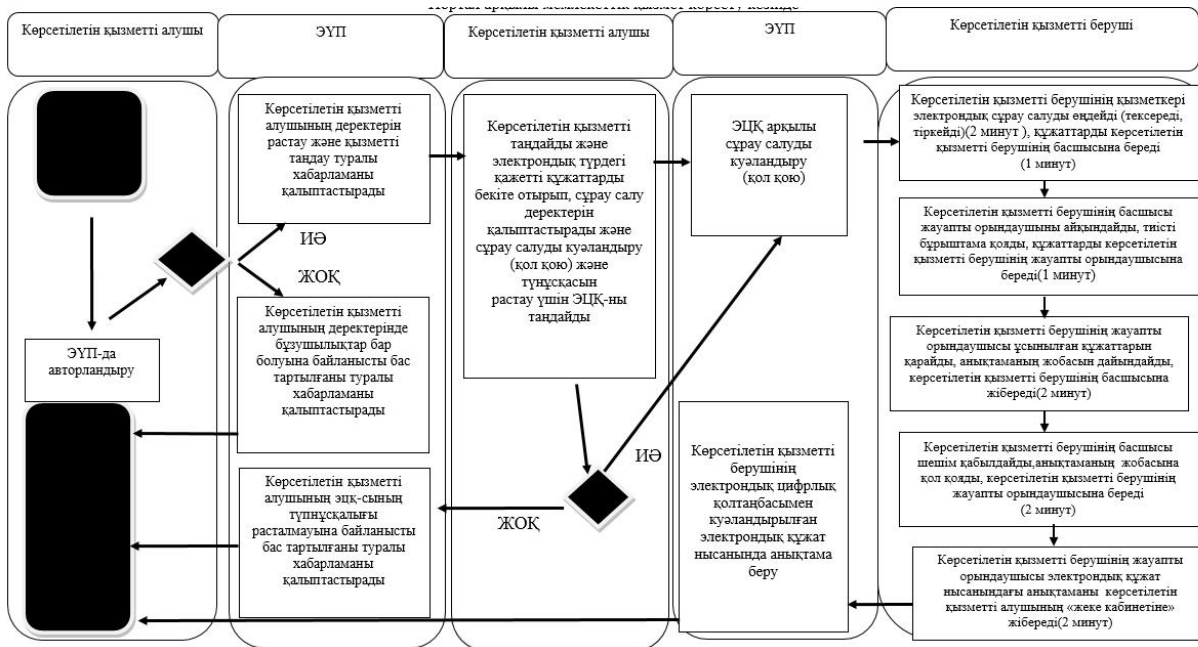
Көрсетілетін қызметті алушы

ЭҮП

Көрсетілетін қызметті алушы

ЭҮП

Көрсетілетін қызметті беруші

ЭҮП-да авторландыру

Көрсетілетін қызметті алушының деректерін растау және қызметті таңдау туралы хабарламаны қалыптастырады

ИӘ

ЖОҚ

Көрсетілетін қызметті алушының деректерінде бұзушылықтар бар болуына байланысты бас тартылғаны туралы хабарламаны қалыптастырады

Көрсетілетін қызметті алушының эцқ-сының түпнұсқалығы расталмауына байланысты бас тартылғаны туралы хабарламаны қалыптастырады

Көрсетілетін қызметті таңдайды және электрондық түрдегі қажетті құжаттарды бекіте отырып, сұрау салу деректерін қалыптастырады және сұрау салуды куәландыру (қол қою) және түпнұсқасын растау үшін ЭЦҚ-ны таңдайды

ИӘ

ЖОҚ

ЭЦҚ арқылы сұрау салуды куәландыру (қол қою)

Көрсетілетін қызметті берушінің электрондық цифрлық қолтаңбасымен куәландырылған электрондық құжат нысанында анықтама беру

Көрсетілетін қызметті берушінің қызметкері электрондық сұрау салуды өңдейді (тексереді, тіркейді)(2 минут ), құжаттарды көрсетілетін қызметті берушінің басшысына береді (1 минут)

Көрсетілетін қызметті берушінің басшысы жауапты орындаушыны айқындайды, тиісті бұрыштама қояды, құжаттарды көрсетілетін қызметті берушінің жауапты орындаушысына береді(1 минут)

Көрсетілетін қызметті берушінің жауапты орындаушысы ұсынылған құжаттарын қарайды, анықтаманың жобасын дайындайды, көрсетілетін қызметті берушінің басшысына жібереді(2 минут)

Көрсетілетін қызметті берушінің басшысы шешім қабылдайды,анықтаманың жобасына қол қояды, көрсетілетін қызметті берушінің жауапты орындаушысына береді (2 минут)

Көрсетілетін қызметті берушінің жауапты орындаушысы электрондық құжат нысанындағы анықтаманы көрсетілетін қызметті алушының «жеке кабинетіне» жібереді(2 минут)